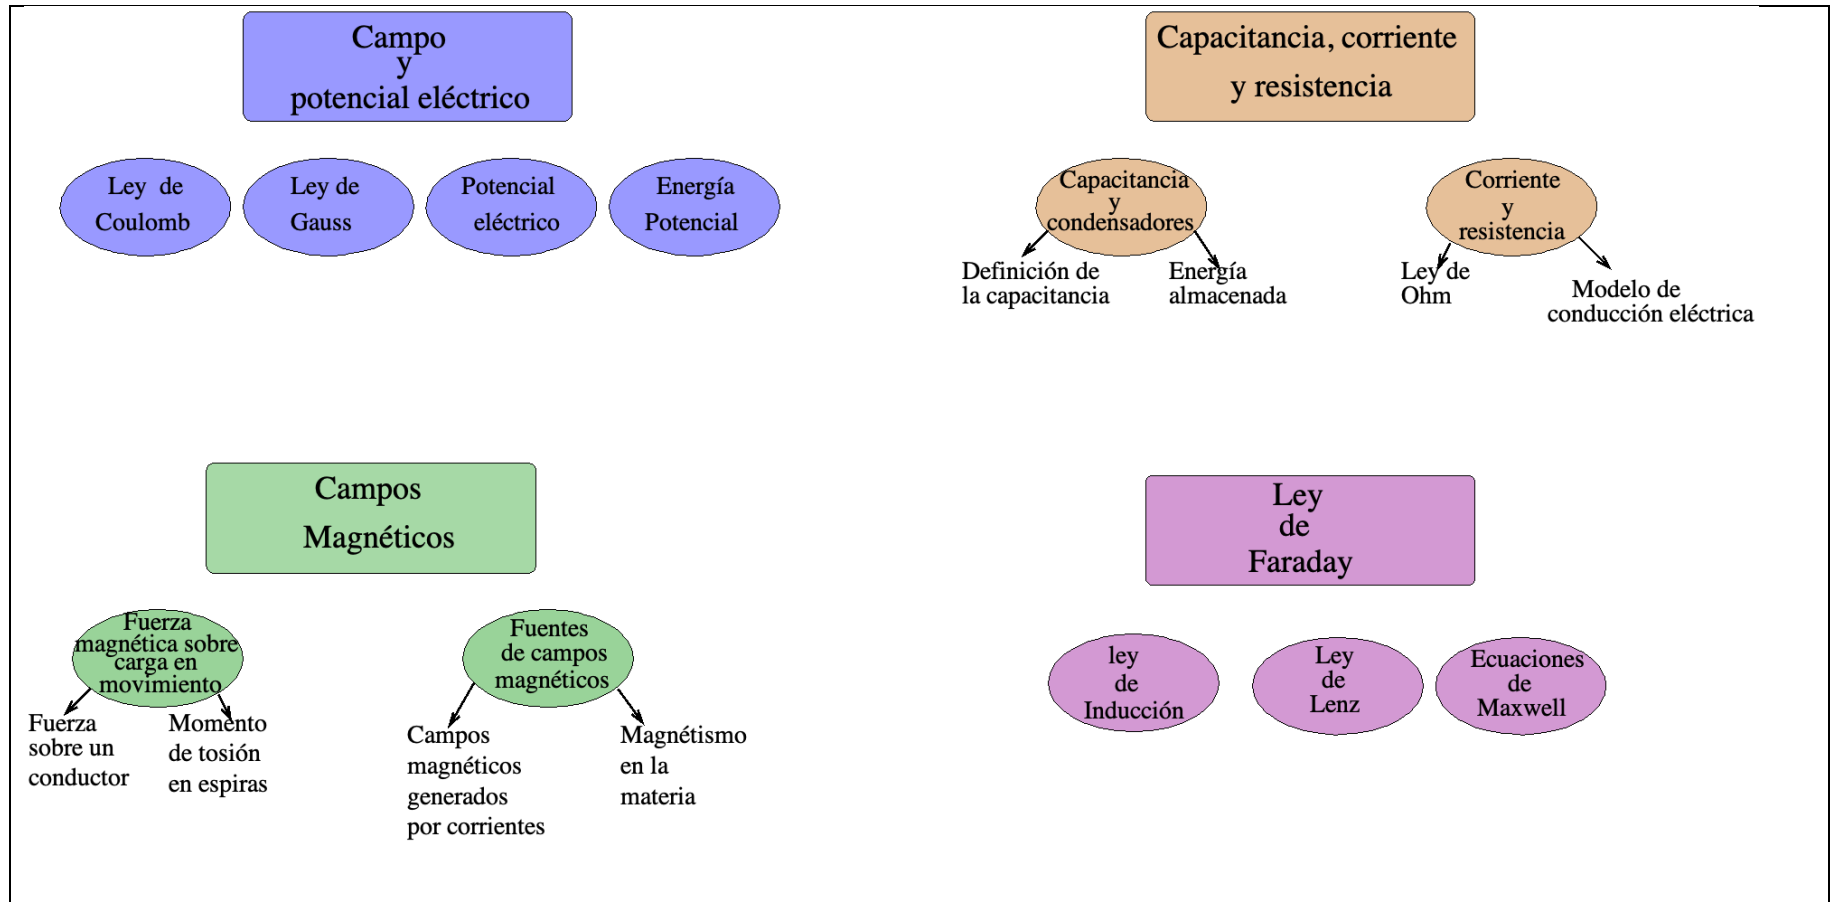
Campo
y
potencial eléctrico

Ley de Coulomb

Ley de Gauss

Potencial eléctrico

Energía Potencial

Capacitancia, corriente y resistencia

Capacitancia y condensadores

Definición de la capacitancia

Energía almacenada

Corriente y resistencia

Ley de Ohm

Modelo de conducción eléctrica

Campos Magnéticos

Fuerza magnética sobre carga en movimiento

Fuerza sobre un conductor

Momento de tosión en espiras

Fuentes de campos magnéticos

Campos magnéticos generados por corrientes

Magnétismo en la materia

Ley de Faraday

ley de Inducción

Ley de Lenz

Ecuaciones de Maxwell